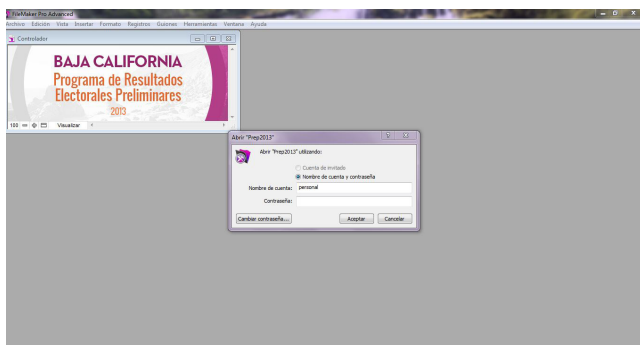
FileMaker Pro Advanced
Archivo Edición Vista Insertar Formato Registros Guiones Herramientas Ventana Ayuda

Controlador

BAJA CALIFORNIA
Programa de Resultados Electorales Preliminares
2013

100 Visualizar

Abrir "Prep2013"

Abrir "Prep2013" utilizando:

Cuenta de invitado
Nombre de cuenta y contraseña

Nombre de cuenta: personal
Contraseña:

Cambiar contraseña... Aceptar Cancelar